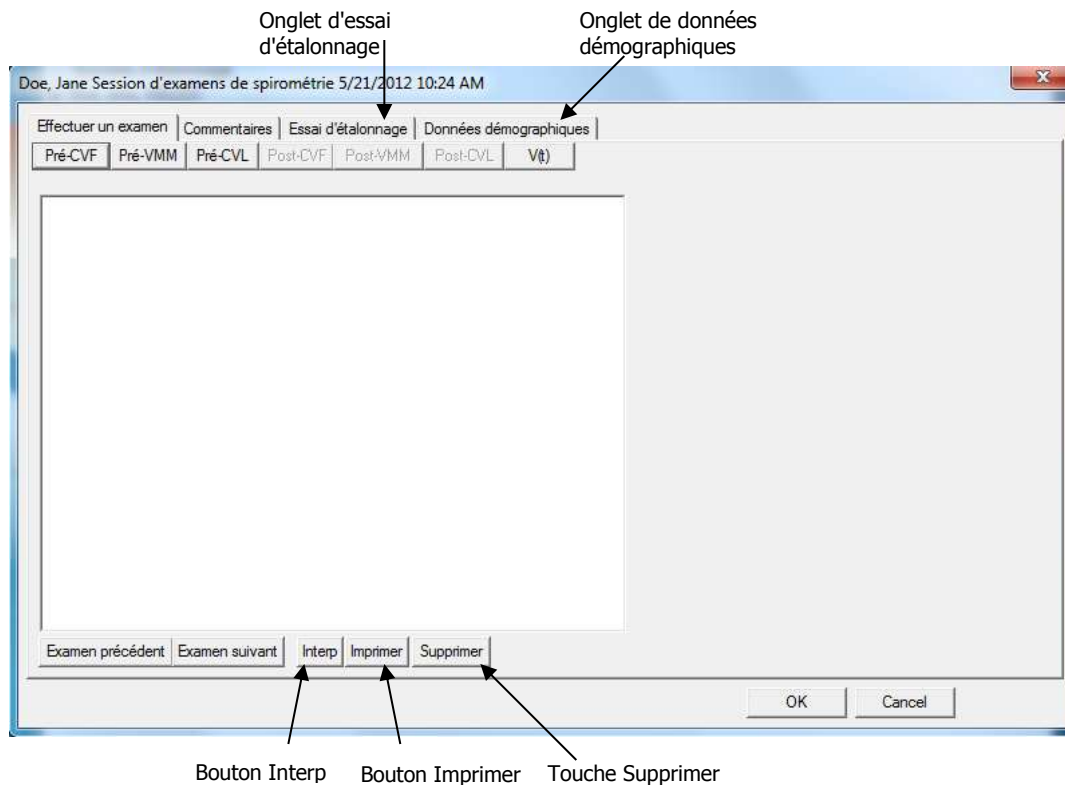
Onglet d'essai d'étalonnage

Onglet de données démographiques

Doe, Jane Session d'examens de spirométrie 5/21/2012 10:24 AM

Effectuer un examen | Commentaires | Essai d'étalonnage | Données démographiques

Pré-CVF | Pré-VMM | Pré-CVL | Post-CVF | Post-VMM | Post-CVL | V(t)

Examen précédent | Examen suivant | Interp | Imprimer | Supprimer

OK | Cancel

Bouton Interp

Bouton Imprimer

Touche Supprimer